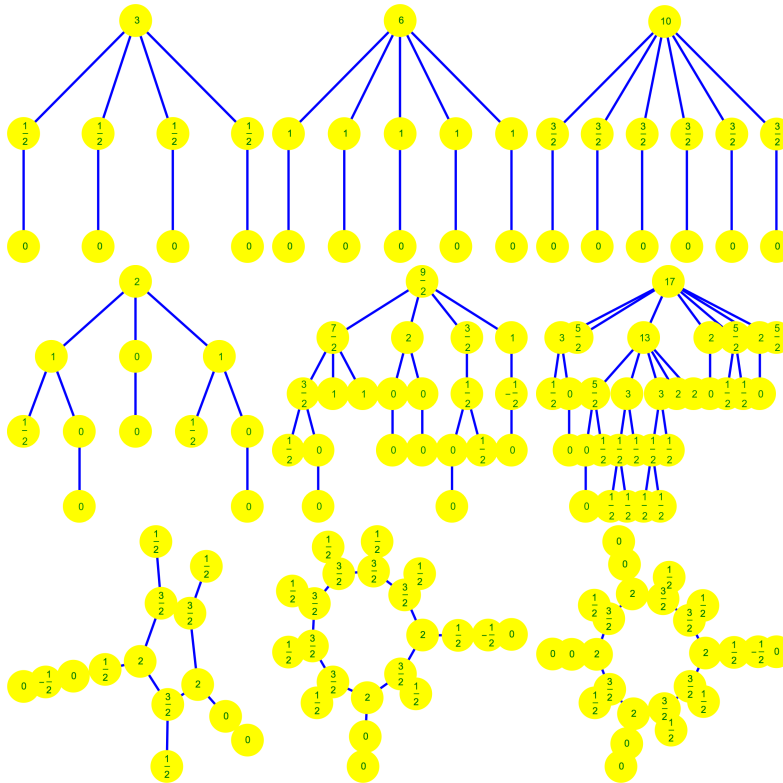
3

$\frac{1}{2}$ $\frac{1}{2}$ $\frac{1}{2}$ $\frac{1}{2}$

0 0 0 0

6

1 1 1 1 1

0 0 0 0 0

10

$\frac{3}{2}$ $\frac{3}{2}$ $\frac{3}{2}$ $\frac{3}{2}$ $\frac{3}{2}$ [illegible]

0 0 0 0 0 0

2

1 0 1

$\frac{1}{2}$ 0 0 $\frac{1}{2}$ 0

0 0

$\frac{9}{2}$

$\frac{7}{2}$ 2 $\frac{3}{2}$ 1

$\frac{3}{2}$ 1 1 0 0 $\frac{1}{2}$ $-\frac{1}{2}$

$\frac{1}{2}$ 0 0 0 0 $\frac{1}{2}$ 0

0 0

17

3 $\frac{5}{2}$ 13 2 $\frac{5}{2}$ 2 $\frac{5}{2}$

$\frac{1}{2}$ 0 $\frac{5}{2}$ 3 3 2 2 0 $\frac{1}{2}$ $\frac{1}{2}$ 0

0 0 $\frac{1}{2}$ $\frac{1}{2}$ $\frac{1}{2}$ $\frac{1}{2}$ $\frac{1}{2}$

0 $\frac{1}{2}$ $\frac{1}{2}$ $\frac{1}{2}$ $\frac{1}{2}$ $\frac{1}{2}$

$\frac{1}{2}$ $\frac{1}{2}$

$\frac{3}{2}$ $\frac{3}{2}$

0 $-\frac{1}{2}$ 0 $\frac{1}{2}$ 2 2

$\frac{3}{2}$ 0

0

$\frac{1}{2}$

$\frac{1}{2}$ $\frac{1}{2}$

$\frac{3}{2}$ $\frac{3}{2}$ $\frac{1}{2}$

$\frac{1}{2}$ $\frac{3}{2}$ $\frac{3}{2}$

2 $\frac{1}{2}$ $-\frac{1}{2}$ 0

$\frac{1}{2}$ $\frac{3}{2}$

$\frac{3}{2}$ $\frac{3}{2}$

$\frac{1}{2}$ 2 $\frac{1}{2}$

0

0

0

0

2 $\frac{1}{2}$

$\frac{1}{2}$ $\frac{3}{2}$ $\frac{3}{2}$ $\frac{1}{2}$

$\frac{3}{2}$ $\frac{3}{2}$

0 0 2 2 $\frac{1}{2}$ $-\frac{1}{2}$ 0

$\frac{3}{2}$ $\frac{3}{2}$

$\frac{1}{2}$ 2 $\frac{3}{2}$ $\frac{1}{2}$

$\frac{1}{2}$

0

0